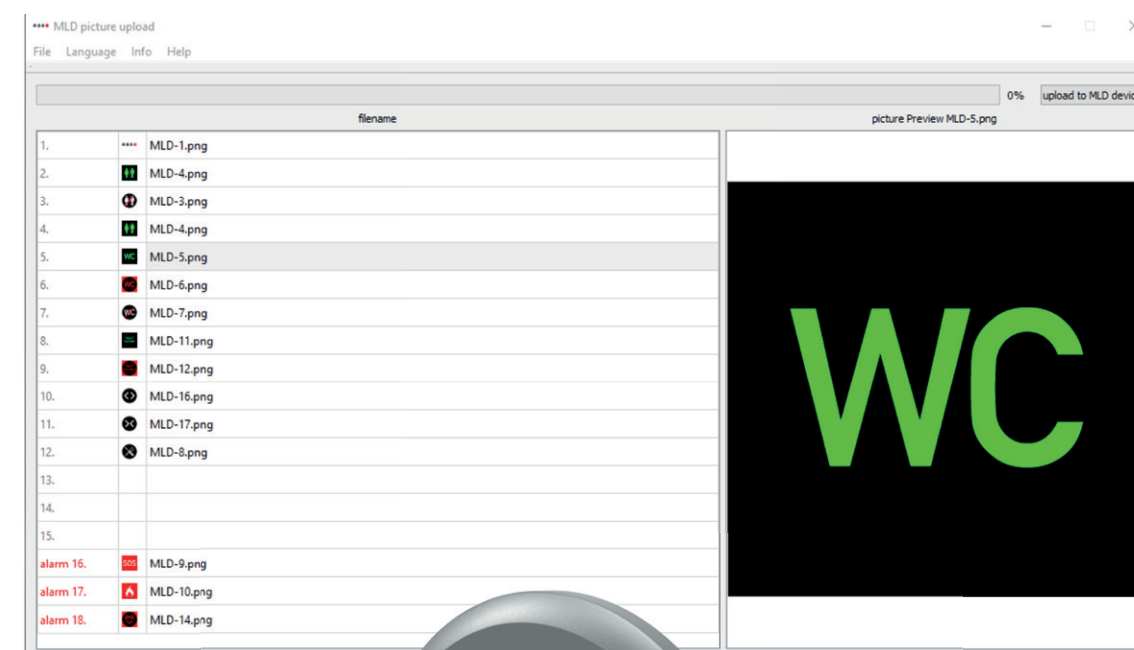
MLD picture upload

File Language Info Help

0% upload to MLD devic

filename

picture Preview MLD-5.png

| | | |
|---|---|---|
| 1. | | MLD-1.png |
| 2. | | MLD-4.png |
| 3. | | MLD-3.png |
| 4. | | MLD-4.png |
| 5. | WC | MLD-5.png |
| 6. | | MLD-6.png |
| 7. | | MLD-7.png |
| 8. | | MLD-11.png |
| 9. | | MLD-12.png |
| 10. | | MLD-16.png |
| 11. | | MLD-17.png |
| 12. | | MLD-8.png |
| 13. | | |
| 14. | | |
| 15. | | |
| alarm 16. | SOS | MLD-9.png |
| alarm 17. | | MLD-10.png |
| alarm 18. | | MLD-14.png |

WC